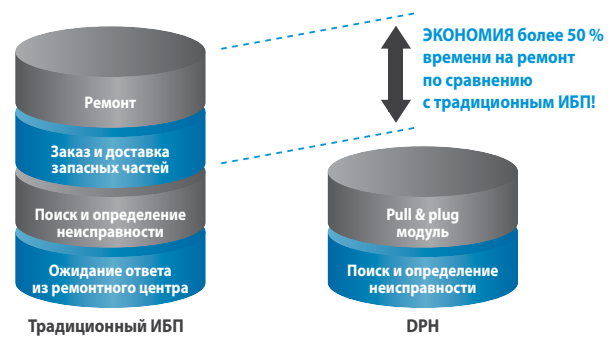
ЭКОНОМИЯ более 50 % времени на ремонт по сравнению с традиционным ИБП!

Ремонт

Заказ и доставка запасных частей

Поиск и определение неисправности

Ожидание ответа из ремонтного центра

Традиционный ИБП

Pull & plug модуль

Поиск и определение неисправности

DPH